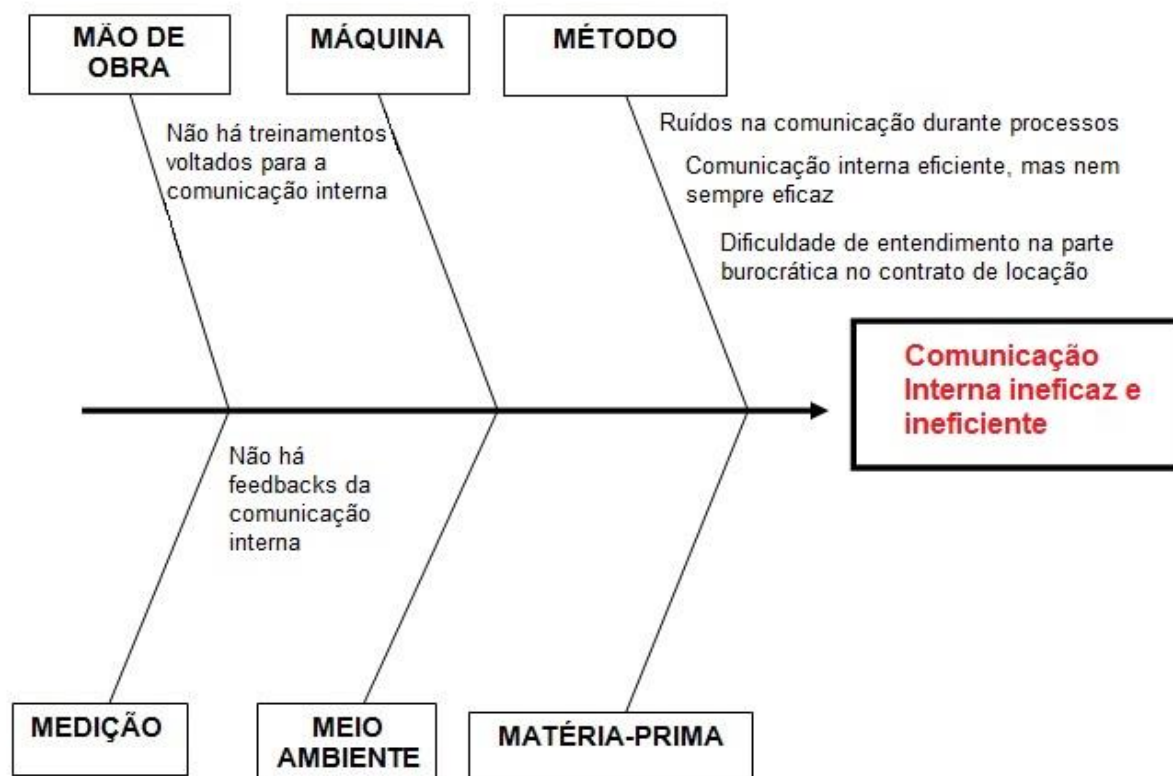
MÃO DE OBRA

MÁQUINA

MÉTODO

Não há treinamentos voltados para a comunicação interna

Ruídos na comunicação durante processos

Comunicação interna eficiente, mas nem sempre eficaz

Dificuldade de entendimento na parte burocrática no contrato de locação

Comunicação Interna ineficaz e ineficiente

Não há feedbacks da comunicação interna

MEDIÇÃO

MEIO AMBIENTE

MATÉRIA-PRIMA